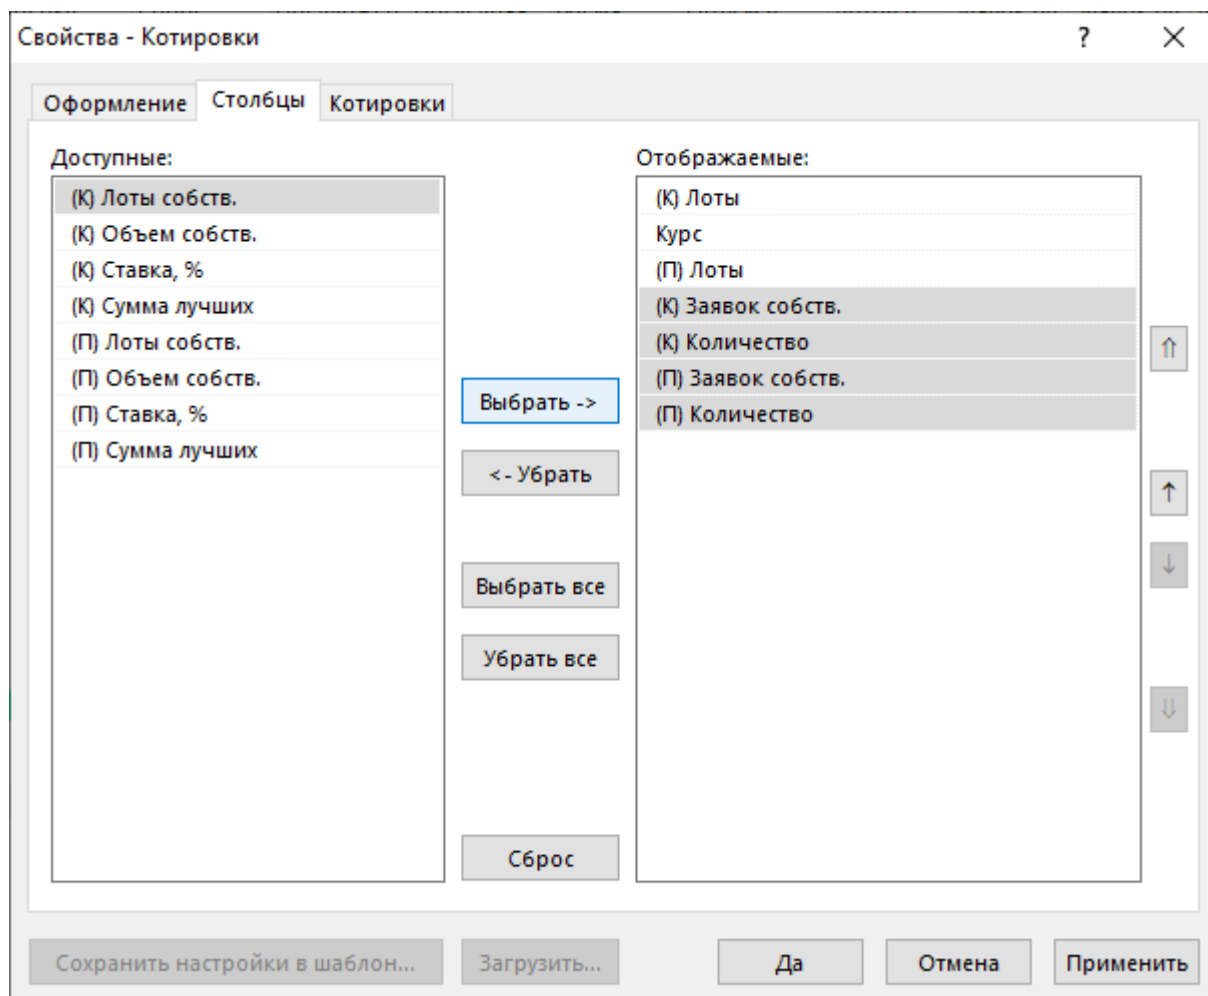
Свойства - Котировки
?
×

Оформление
Столбцы
Котировки

Доступные:
(К) Лоты собств.
(К) Объем собств.
(К) Ставка, %
(К) Сумма лучших
(П) Лоты собств.
(П) Объем собств.
(П) Ставка, %
(П) Сумма лучших

Выбрать ->
<- Убрать
Выбрать все
Убрать все
Сброс

Отображаемые:
(К) Лоты
Курс
(П) Лоты
(К) Заявок собств.
(К) Количество
(П) Заявок собств.
(П) Количество

⇑
↑
↓
⇓

Сохранить настройки в шаблон...
Загрузить...
Да
Отмена
Применить